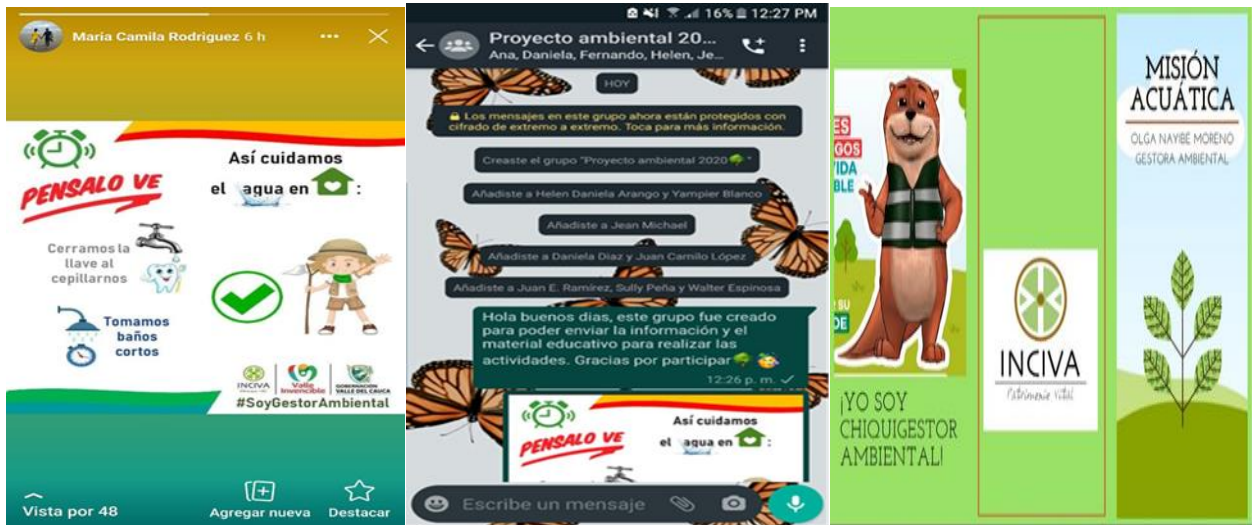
Maria Camila Rodriguez 6 h

PENSALO VE

Así cuidamos el agua en :

Cerramos la llave al cepillarnos

Tomamos baños cortos

INCIVA Valle Invencible GOBERNACIÓN VALLE DEL CAUCA

#SoyGestorAmbiental

Vista por 48

Agregar nueva

Destacar

16% 12:27 PM

Proyecto ambiental 20...

Ana, Daniela, Fernando, Helen, Je...

HOY

Los mensajes en este grupo ahora están protegidos con cifrado de extremo a extremo. Toca para más información.

Creaste el grupo "Proyecto ambiental 2020"

Añadiste a Helen Daniela Arango y Yampier Blanco

Añadiste a Jean Michael

Añadiste a Daniela Díaz y Juan Camilo López

Añadiste a Juan E. Ramírez, Sully Peña y Walter Espinosa

Hola buenos días, este grupo fue creado para poder enviar la información y el material educativo para realizar las actividades. Gracias por participar

12:26 p. m.

PENSALO VE

Así cuidamos el agua en

Escribe un mensaje

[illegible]ES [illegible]GOS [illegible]VIDA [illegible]BLE

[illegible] SU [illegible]DE

¡YO SOY CHIQUIGESTOR AMBIENTAL!

INCIVA

Patrimonio Vital

MISIÓN ACUÁTICA

OLGA NAYIBE MORENO GESTORA AMBIENTAL